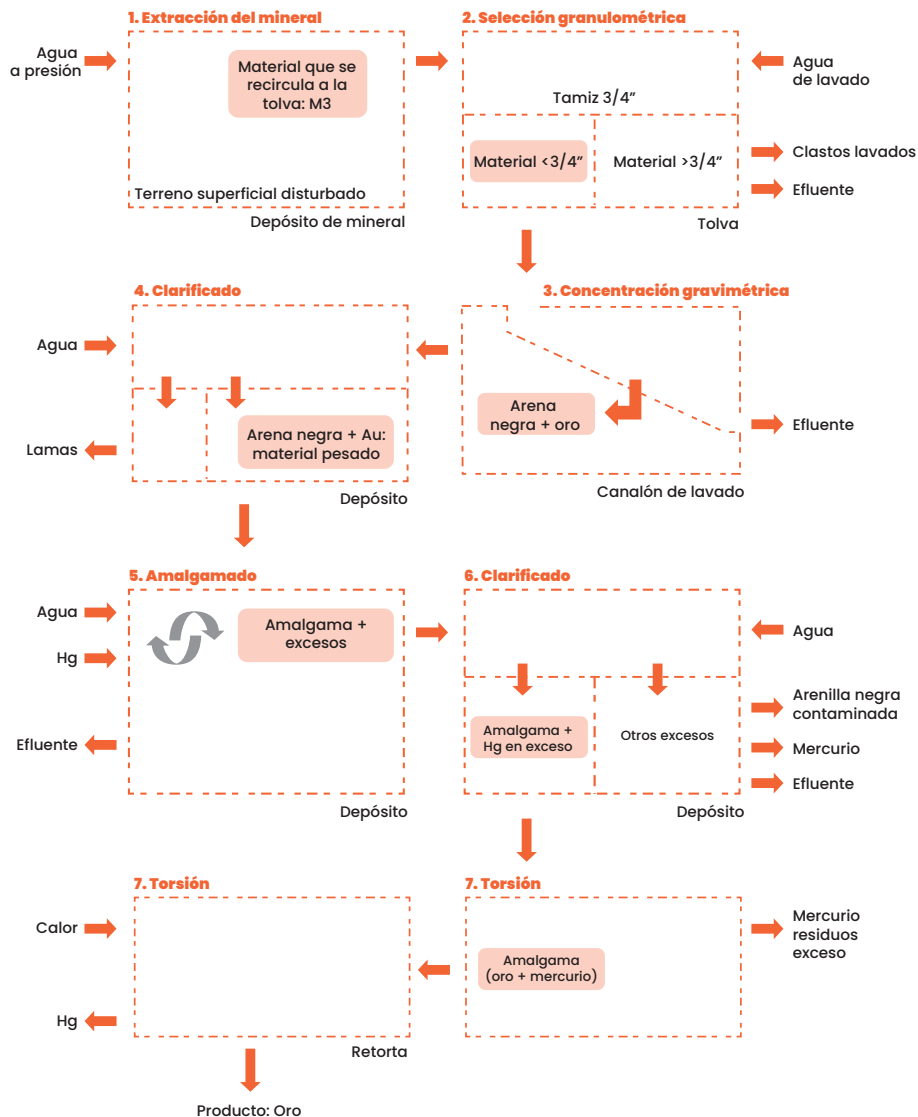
1. Extracción del mineral

Agua a presión

Material que se recircula a la tolva: M3

Terreno superficial disturbado

Depósito de mineral

2. Selección granulométrica

Agua de lavado

Tamiz 3/4”

Material <3/4”

Material >3/4”

Clastos lavados

Efluente

Tolva

4. Clarificado

Agua

Lamas

Arena negra + Au: material pesado

Depósito

3. Concentración gravimétrica

Arena negra + oro

Efluente

Canalón de lavado

5. Amalgamado

Agua

Hg

Efluente

Amalgama + excesos

Depósito

6. Clarificado

Agua

Amalgama + Hg en exceso

Otros excesos

Arenilla negra contaminada

Mercurio

Efluente

Depósito

7. Torsión

Calor

Hg

Retorta

Producto: Oro

7. Torsión

Amalgama (oro + mercurio)

Mercurio residuos exceso